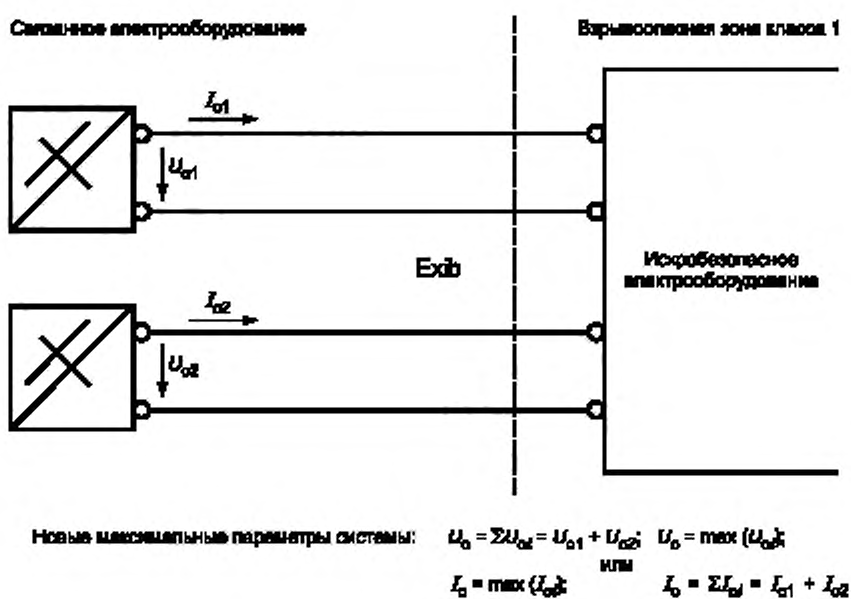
Связанное электрооборудование

Взрывоопасная зона класса 1

$I_{o1}$

$U_{o1}$

$I_{o2}$

$U_{o2}$

Exib

Искробезопасное электрооборудование

Новые максимальные параметры системы: $U_o = \Sigma U_{oi} = U_{o1} + U_{o2}$; $U_o = \max (U_{oi})$;
или
$I_o = \max (I_{oi})$; $I_o = \Sigma I_{oi} = I_{o1} + I_{o2}$